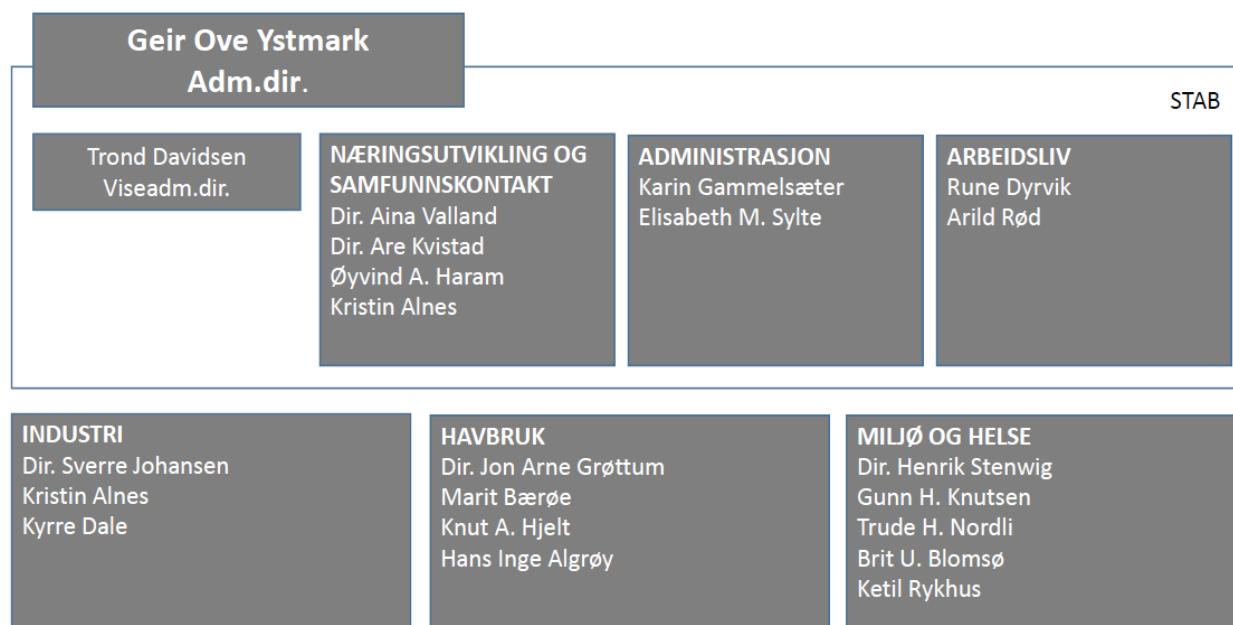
Geir Ove Ystmark
Adm.dir.

STAB

Trond Davidsen
Viseadm.dir.

NÆRINGSUTVIKLING OG SAMFUNNSKONTAKT
Dir. Aina Valland
Dir. Are Kvistad
Øyvind A. Haram
Kristin Alnes

ADMINISTRASJON
Karin Gammelsæter
Elisabeth M. Sylte

ARBEIDSLIV
Rune Dyrvik
Arild Rød

INDUSTRI
Dir. Sverre Johansen
Kristin Alnes
Kyrre Dale

HAVBRUK
Dir. Jon Arne Grøttum
Marit Bærøe
Knut A. Hjelt
Hans Inge Algrøy

MILJØ OG HELSE
Dir. Henrik Stenwig
Gunn H. Knutsen
Trude H. Nordli
Brit U. Blomsø
Ketil Rykhus